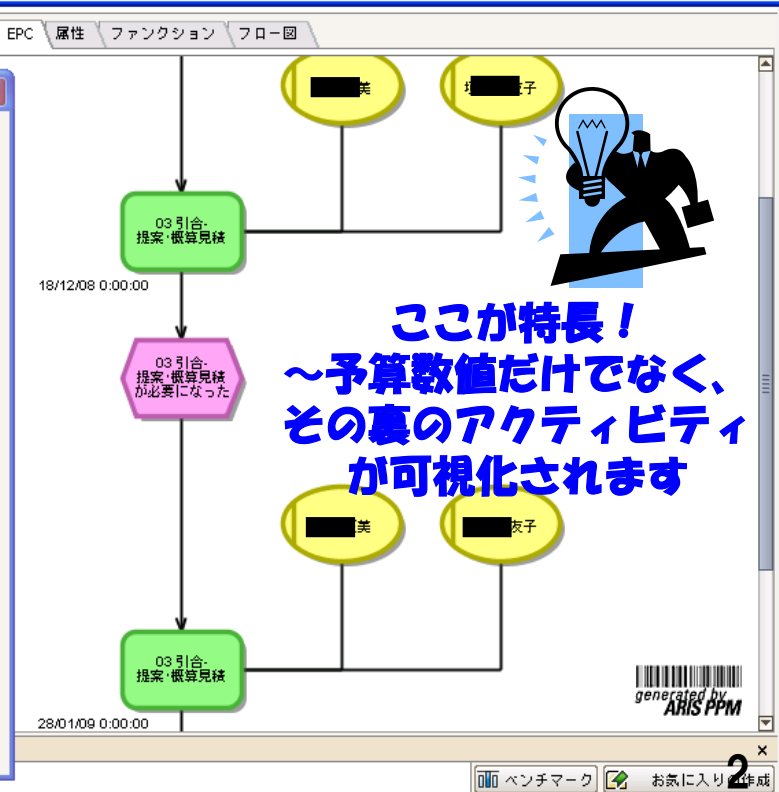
EPC 属性 ファンクション フロー図

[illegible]美

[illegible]子

03 引合・提案・概算見積

18/12/08 0:00:00

03 引合・提案・概算見積が必要になった

ここが特長！
～予算数値だけでなく、
その裏のアクティビティ
が可視化されます

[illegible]美

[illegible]友子

03 引合・提案・概算見積

28/01/09 0:00:00

generated by ARIS PPM

ベンチマーク

お気に入り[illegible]作成

2